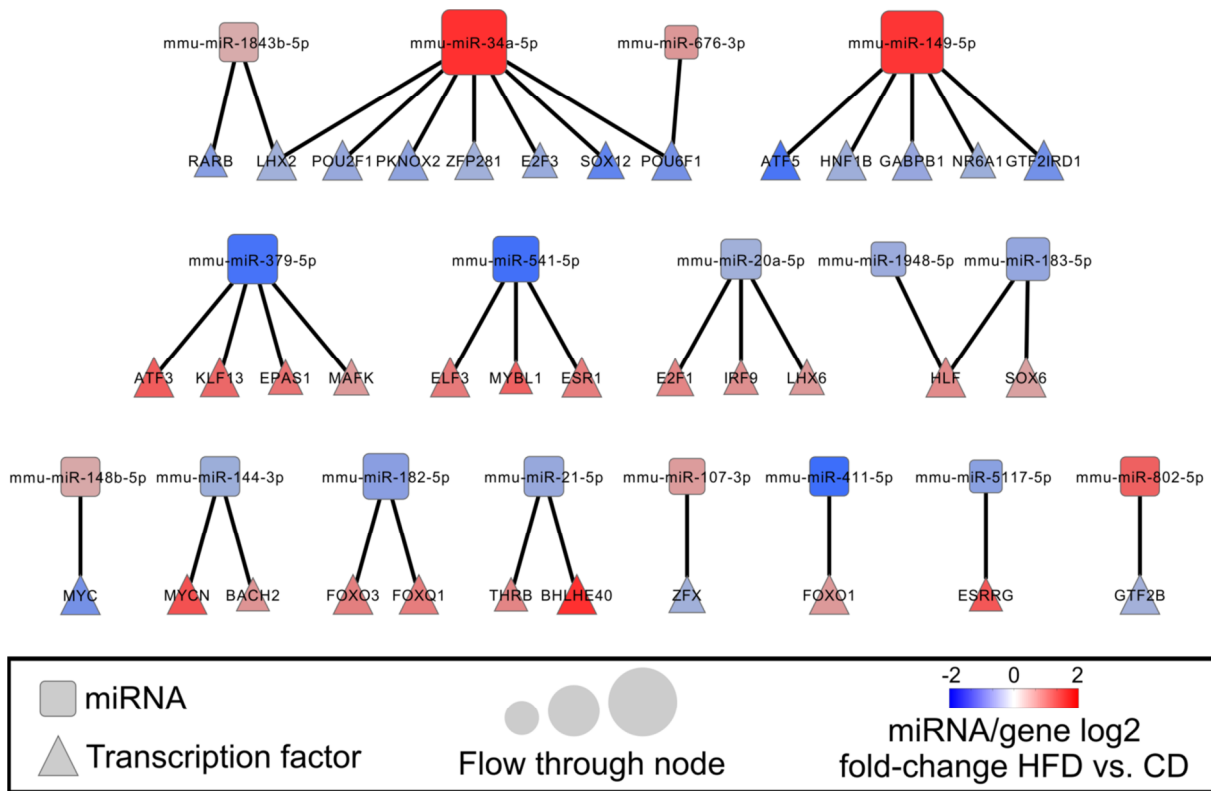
mmu-miR-1843b-5p
mmu-miR-34a-5p
mmu-miR-676-3p
mmu-miR-149-5p

RARB LHX2 POU2F1 PKNOX2 ZFP281 E2F3 SOX12 POU6F1
ATF5 HNF1B GABPB1 NR6A1 GTF2IRD1

mmu-miR-379-5p
mmu-miR-541-5p
mmu-miR-20a-5p
mmu-miR-1948-5p
mmu-miR-183-5p

ATF3 KLF13 EPAS1 MAFK
ELF3 MYBL1 ESR1
E2F1 IRF9 LHX6
HLF SOX6

mmu-miR-148b-5p
mmu-miR-144-3p
mmu-miR-182-5p
mmu-miR-21-5p
mmu-miR-107-3p
mmu-miR-411-5p
mmu-miR-5117-5p
mmu-miR-802-5p

MYC MYCN BACH2 FOXO3 FOXQ1 THRB BHLHE40 ZFX FOXO1 ESRRG GTF2B

miRNA
Transcription factor
Flow through node
-2 0 2
miRNA/gene log2 fold-change HFD vs. CD